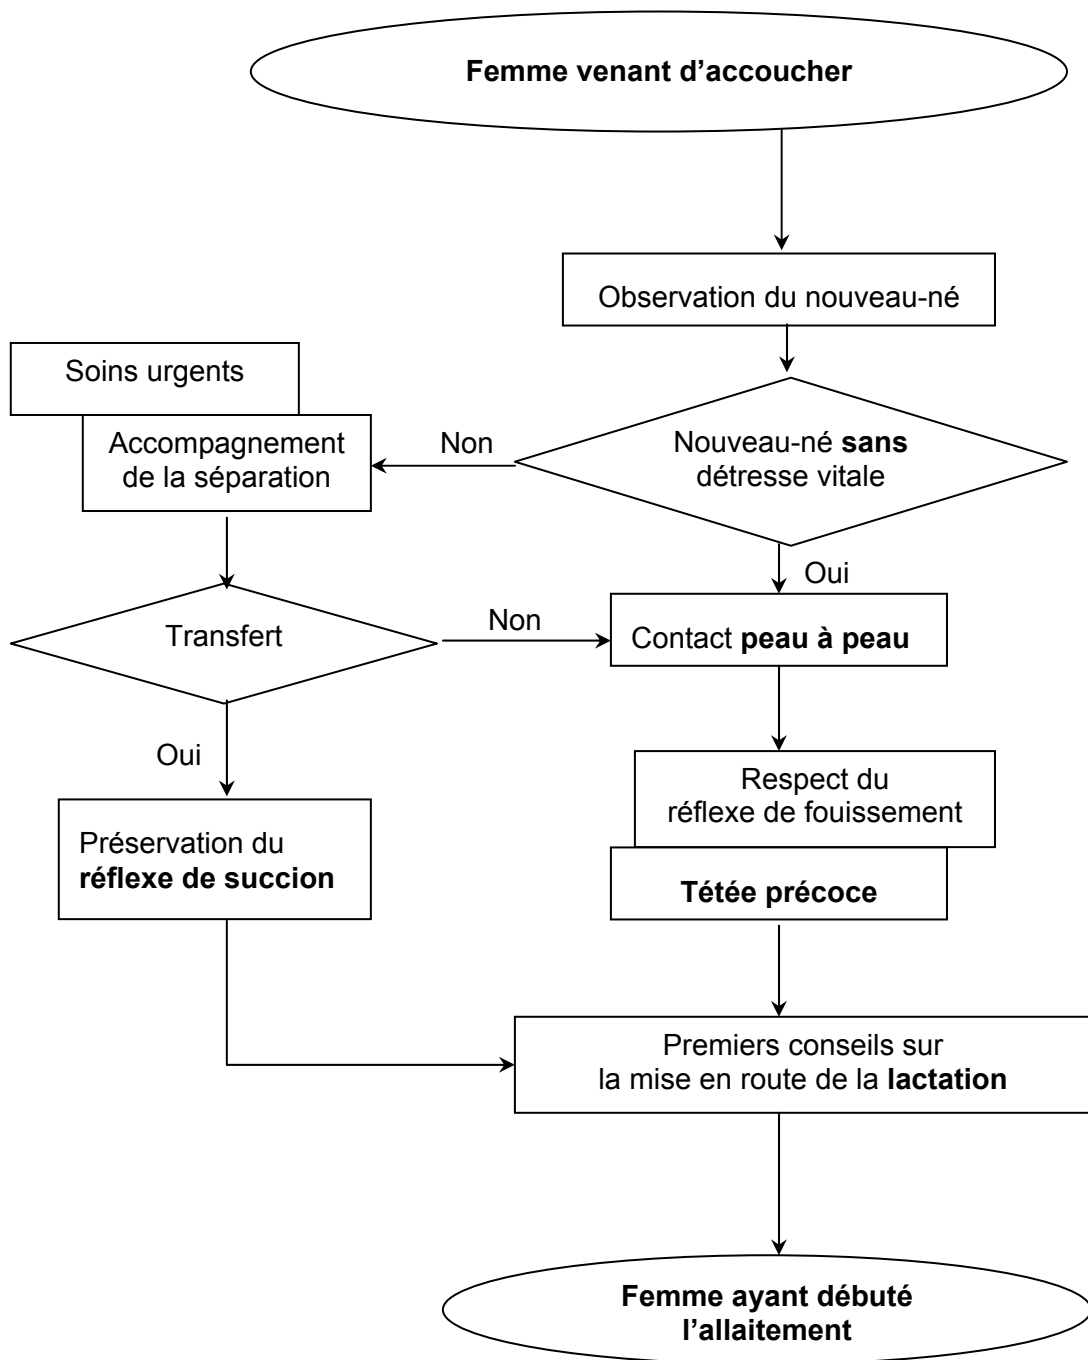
Femme venant d'accoucher

Observation du nouveau-né

Soins urgents

Accompagnement de la séparation

Non

Nouveau-né sans détresse vitale

Oui

Transfert

Non

Contact peau à peau

Oui

Respect du réflexe de fouissement

Préservation du réflexe de succion

Tétée précoce

Premiers conseils sur la mise en route de la lactation

Femme ayant débuté l'allaitement